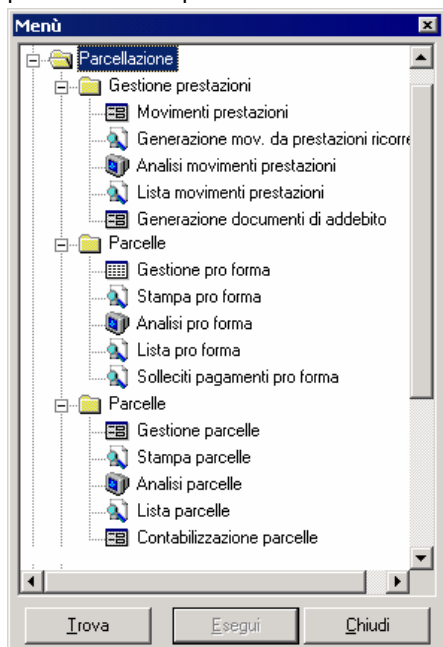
Menù

Parcellazione
Gestione prestazioni
Movimenti prestazioni
Generazione mov. da prestazioni ricorre
Analisi movimenti prestazioni
Lista movimenti prestazioni
Generazione documenti di addebito
Parcelle
Gestione pro forma
Stampa pro forma
Analisi pro forma
Lista pro forma
Solleciti pagamenti pro forma
Parcelle
Gestione parcelle
Stampa parcelle
Analisi parcelle
Lista parcelle
Contabilizzazione parcelle

Trova
Esegui
Chiudi